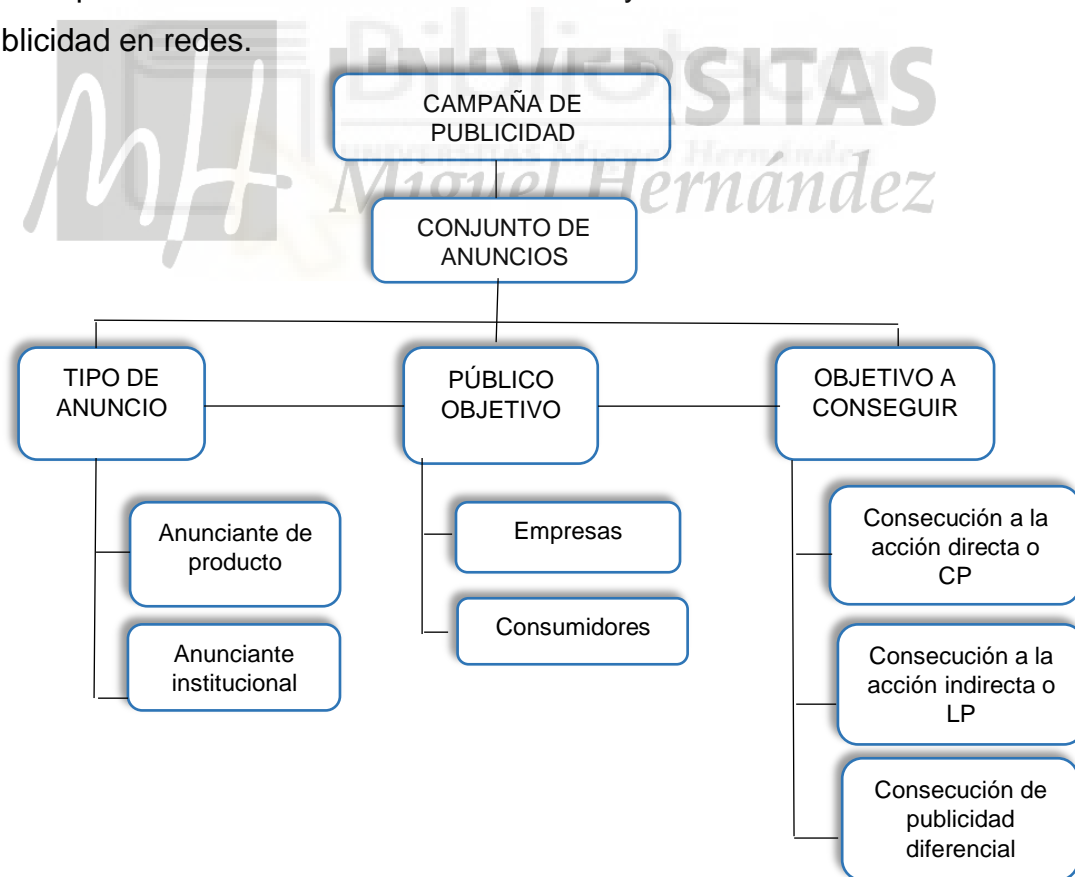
blicidad en redes.

UNIVERSITAS
Miguel Hernández

CAMPAÑA DE PUBLICIDAD

CONJUNTO DE ANUNCIOS

TIPO DE ANUNCIO

PÚBLICO OBJETIVO

OBJETIVO A CONSEGUIR

Anunciante de producto

Anunciante institucional

Empresas

Consumidores

Consecución a la acción directa o CP

Consecución a la acción indirecta o LP

Consecución de publicidad diferencial